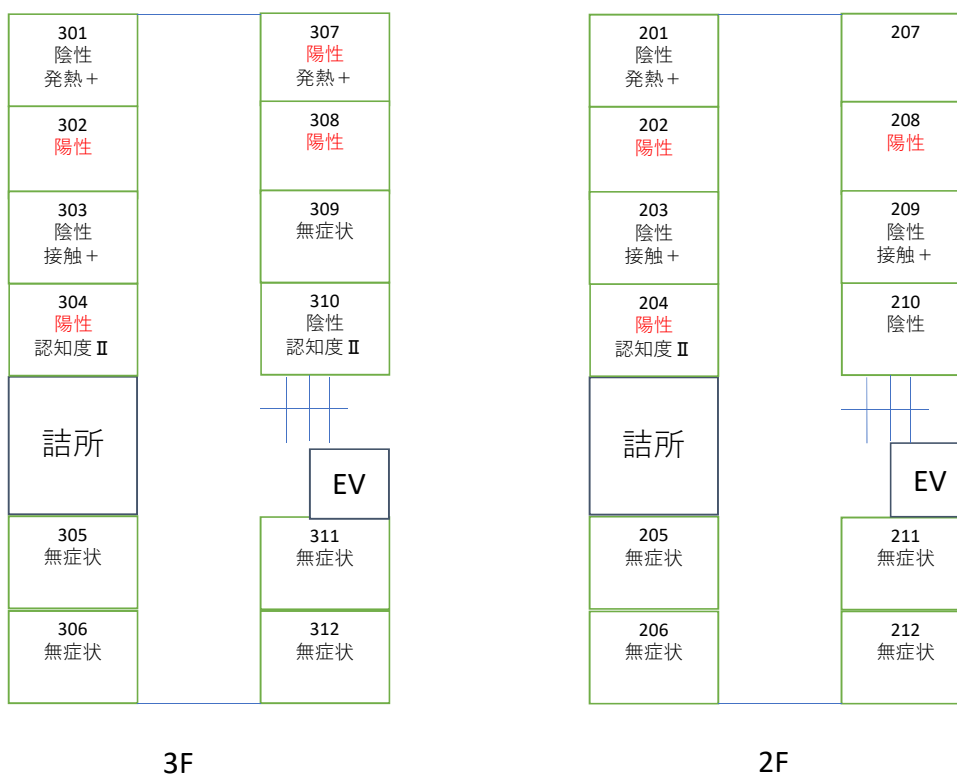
301
陰性
発熱＋

302
陽性

303
陰性
接触＋

304
陽性
認知度Ⅱ

詰所

305
無症状

306
無症状

307
陽性
発熱＋

308
陽性

309
無症状

310
陰性
認知度Ⅱ

EV

311
無症状

312
無症状

3F

201
陰性
発熱＋

202
陽性

203
陰性
接触＋

204
陽性
認知度Ⅱ

詰所

205
無症状

206
無症状

207

208
陽性

209
陰性
接触＋

210
陰性

EV

211
無症状

212
無症状

2F